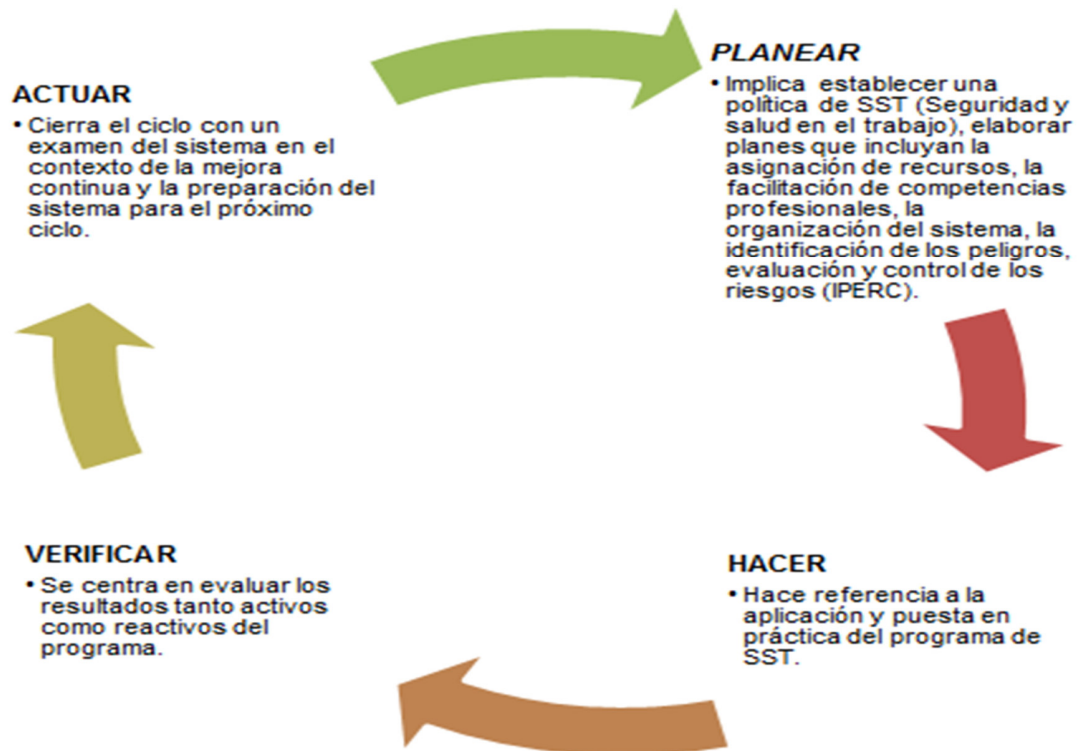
PLANEAR

• Implica establecer una política de SST (Seguridad y salud en el trabajo), elaborar planes que incluyan la asignación de recursos, la facilitación de competencias profesionales, la organización del sistema, la identificación de los peligros, evaluación y control de los riesgos (IPERC).

HACER

• Hace referencia a la aplicación y puesta en práctica del programa de SST.

VERIFICAR

• Se centra en evaluar los resultados tanto activos como reactivos del programa.

ACTUAR

• Cierra el ciclo con un examen del sistema en el contexto de la mejora continua y la preparación del sistema para el próximo ciclo.